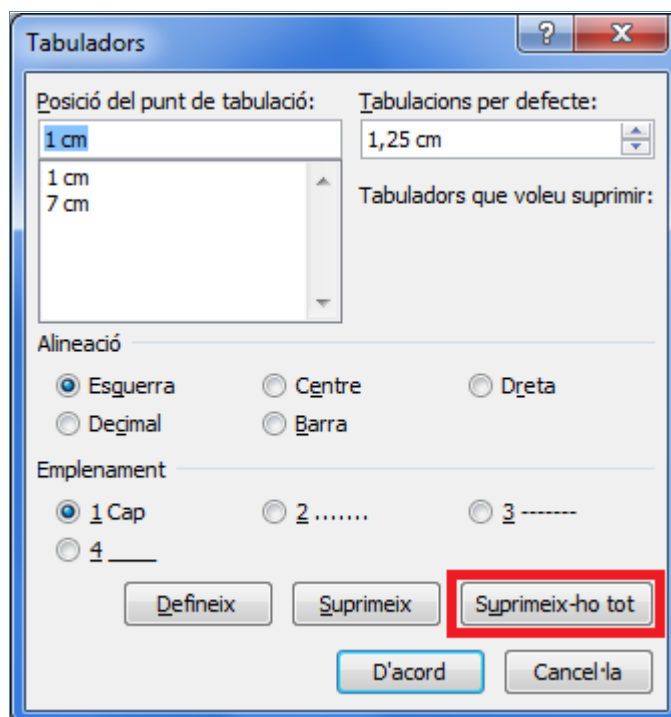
Tabuladors

?

X

Posició del punt de tabulació:

1 cm

1 cm
7 cm

Tabulacions per defecte:

1,25 cm

Tabuladors que voleu suprimir:

Alineació

Esquerra

Centre

Dreta

Decimal

Barra

Emplenament

1 Cap

2 .......

3 -------

4 ____

Defineix

Suprimeix

Suprimeix-ho tot

D'acord

Cancel·la